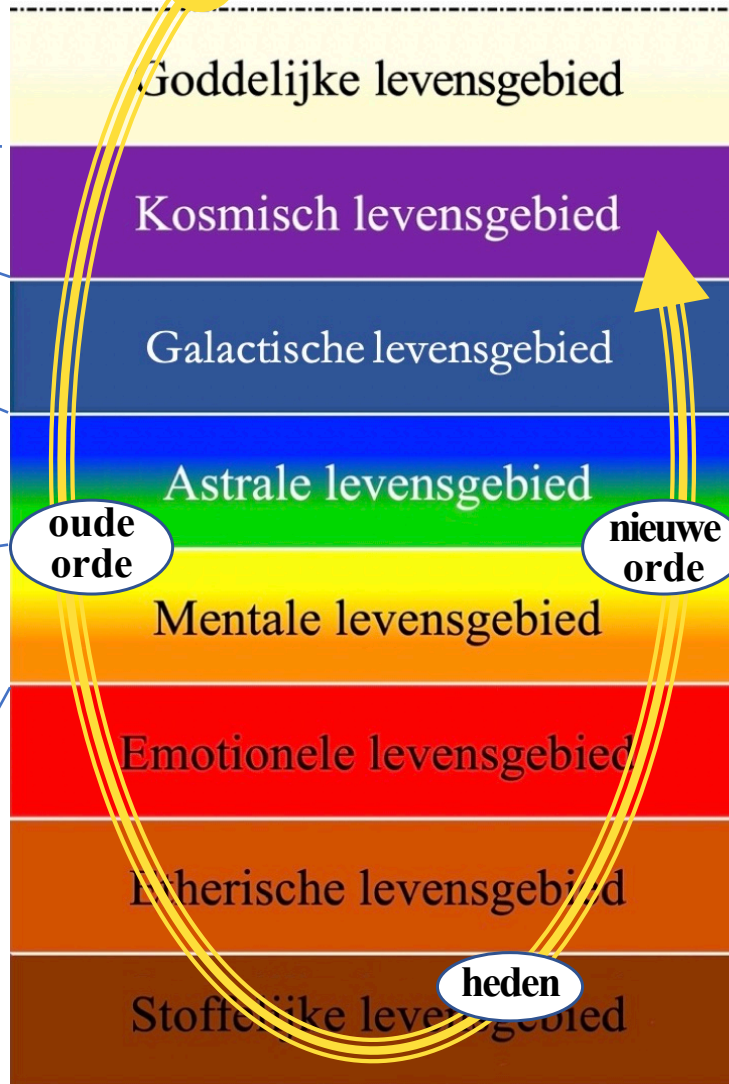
Goddelijke levensgebied

Kosmisch levensgebied

Galactische levensgebied

Astrale levensgebied

oude orde

nieuwe orde

Mentale levensgebied

Emotionele levensgebied

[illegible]therische levensgebied

heden

Stoffe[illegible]ijke leve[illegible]gebied